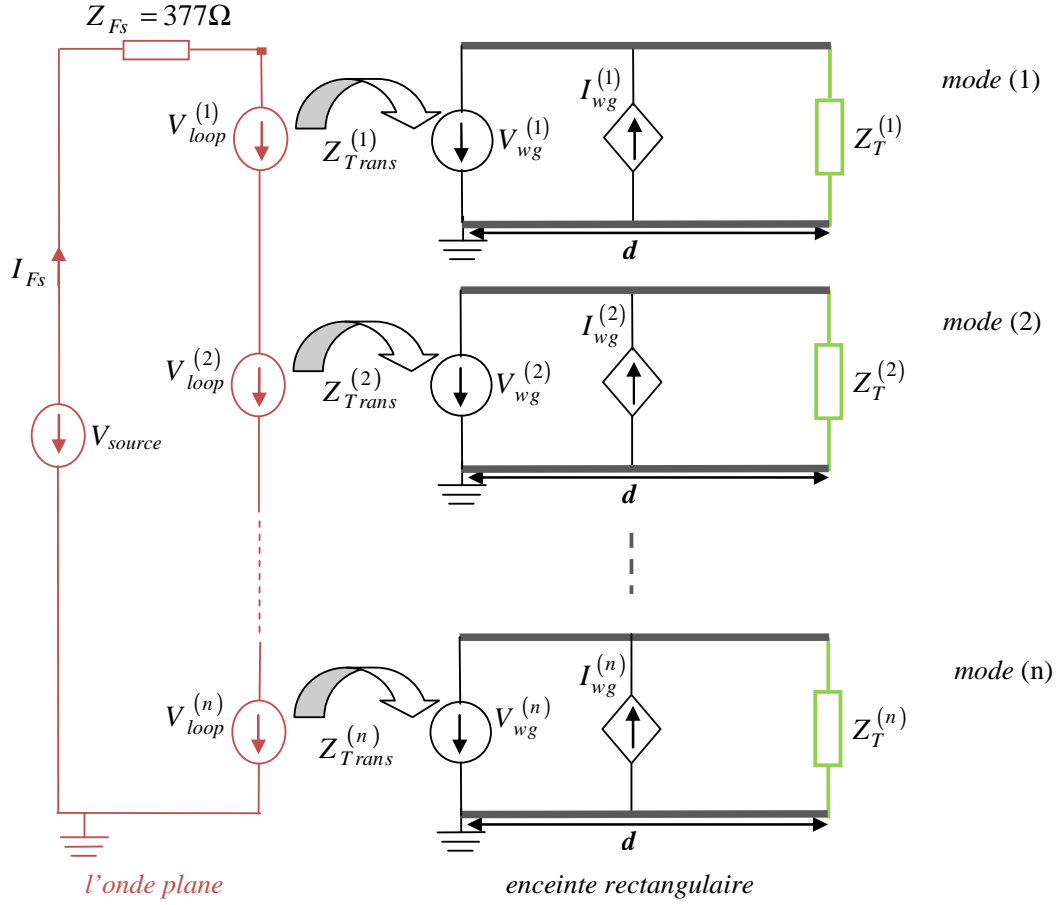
$Z_{Fs} = 377\Omega$

$V_{loop}^{(1)}$

$Z_{Trans}^{(1)}$

$V_{wg}^{(1)}$

$I_{wg}^{(1)}$

$Z_{T}^{(1)}$

*mode* (1)

$d$

$I_{Fs}$

$V_{loop}^{(2)}$

$Z_{Trans}^{(2)}$

$V_{wg}^{(2)}$

$I_{wg}^{(2)}$

$Z_{T}^{(2)}$

*mode* (2)

$V_{source}$

$d$

$V_{loop}^{(n)}$

$Z_{Trans}^{(n)}$

$V_{wg}^{(n)}$

$I_{wg}^{(n)}$

$Z_{T}^{(n)}$

*mode* (n)

$d$

l'onde plane

enceinte rectangulaire